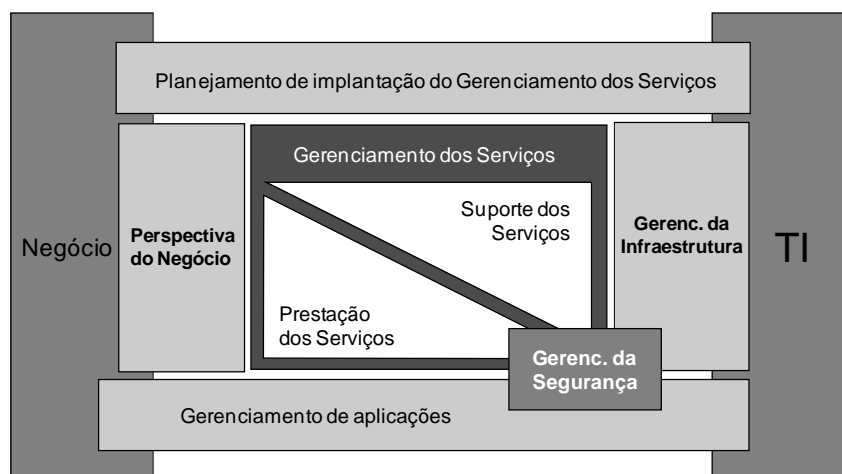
Planejamento de implantação do Gerenciamento dos Serviços

Negócio

Perspectiva do Negócio

Gerenciamento dos Serviços

Suporte dos Serviços

Prestação dos Serviços

Gerenc. da Segurança

Gerenc. da Infraestrutura

TI

Gerenciamento de aplicações